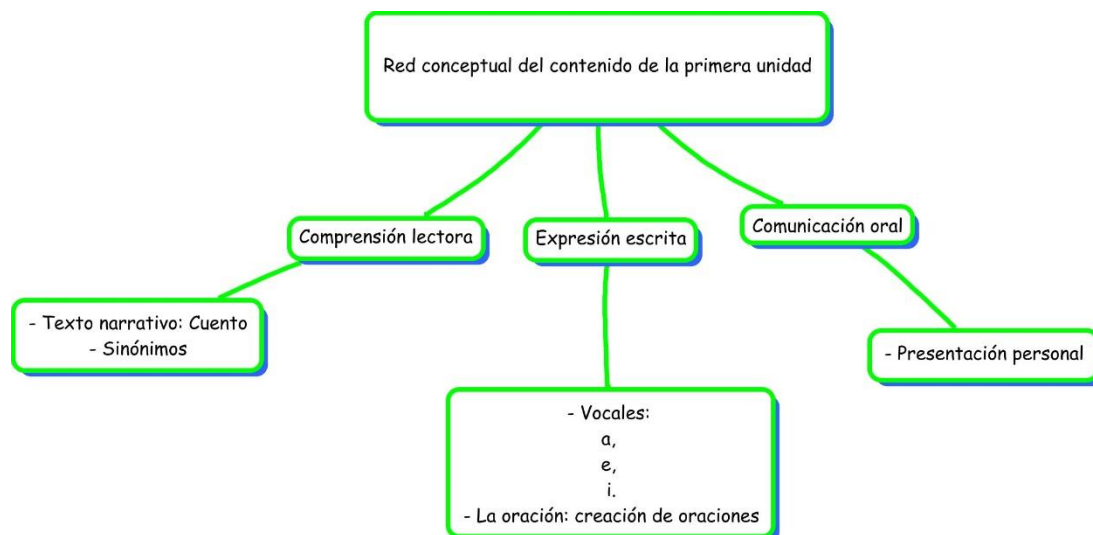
Red conceptual del contenido de la primera unidad

Comprensión lectora

Expresión escrita

Comunicación oral

- Texto narrativo: Cuento
- Sinónimos

- Vocales:
a,
e,
i.
- La oración: creación de oraciones

- Presentación personal